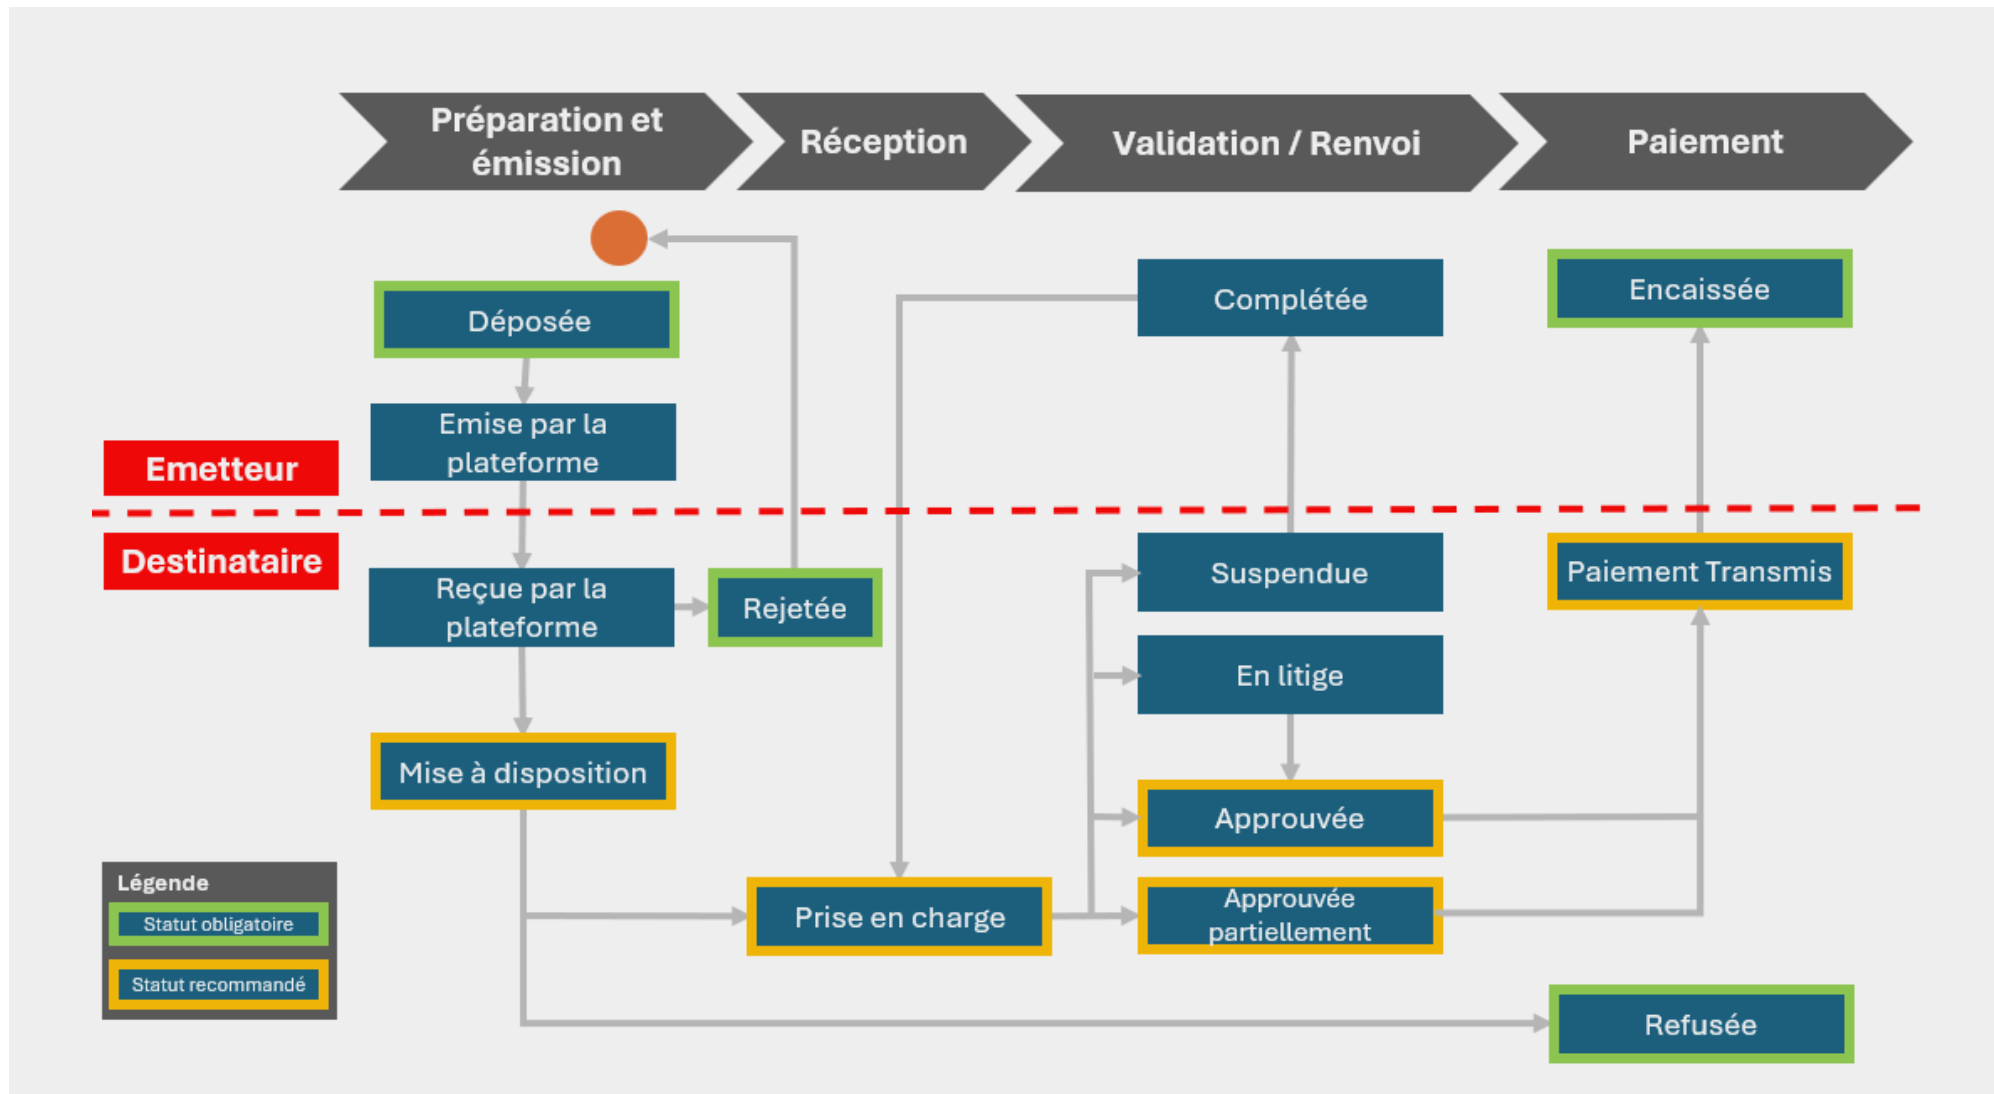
Préparation et émission

Réception

Validation / Renvoi

Paiement

Déposée

Emise par la plateforme

Emetteur

Destinataire

Reçue par la plateforme

Rejetée

Mise à disposition

Prise en charge

Complétée

Suspendue

En litige

Approuvée

Approuvée partiellement

Encaissée

Paiement Transmis

Refusée

Légende

Statut obligatoire

Statut recommandé